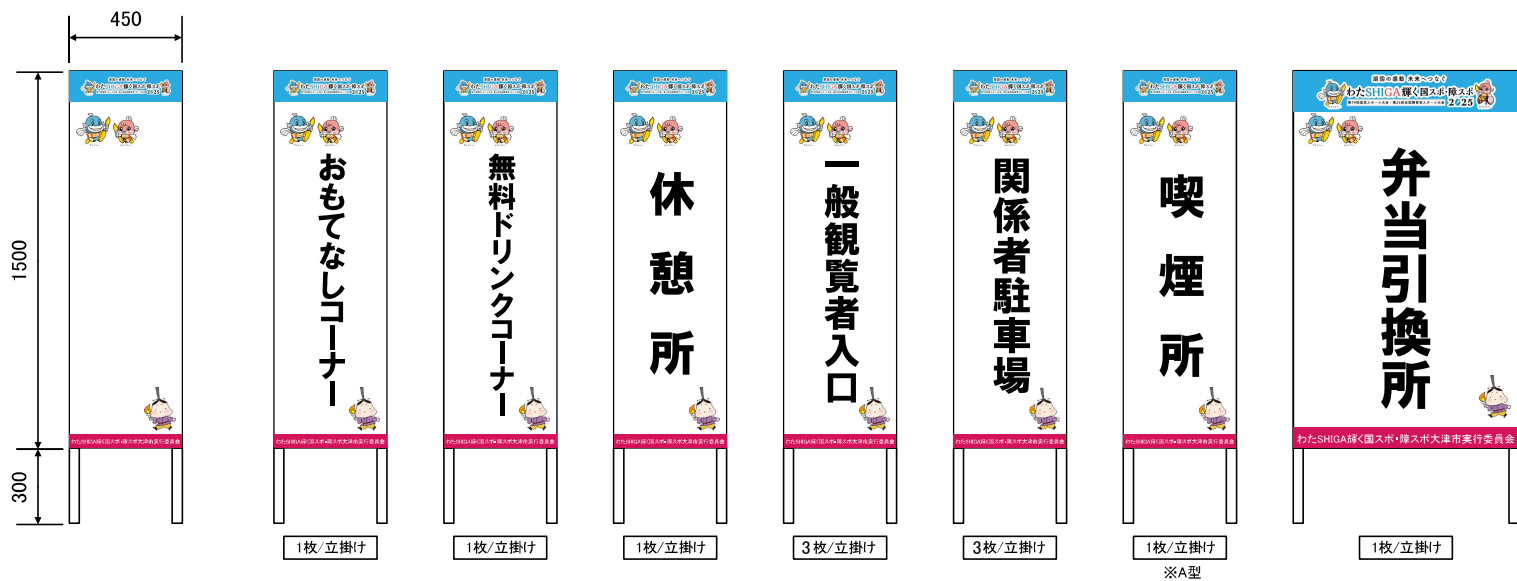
450

1500

300

湖国の感動 未来へつなぐ
わたSHIGA輝く国スポ・障スポ 2025
第79回国民スポーツ大会・第24回全国障害者スポーツ大会

わたSHIGA輝く国スポ・障スポ大津市実行委員会

おもてなしコーナー

1枚/立掛け

無料ドリンクコーナー

1枚/立掛け

休憩所

1枚/立掛け

一般観覧者入口

3枚/立掛け

関係者駐車場

3枚/立掛け

喫煙所

1枚/立掛け
※A型

弁当引換所

わたSHIGA輝く国スポ・障スポ大津市実行委員会

1枚/立掛け